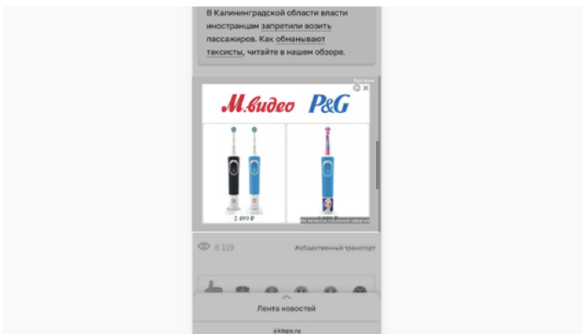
В Калининградской области власти иностранцам запретили возить пассажиров. Как обманывают таксисты, читайте в нашем обзоре.

Реклама

М.видео P&G

2 499 ₽

6 119

Общественный транспорт

Лента новостей

klops.ru